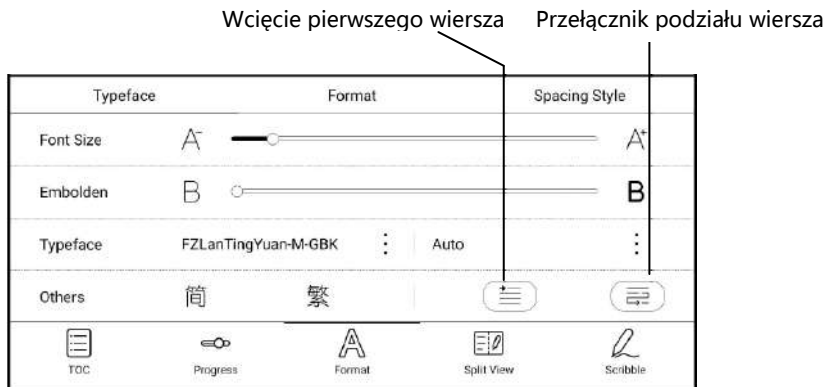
Wcięcie pierwszego wiersza

Przełącznik podziału wiersza

Typeface

Format

Spacing Style

Font Size

A⁻

A⁺

Embolden

B

B

Typeface

FZLanTingYuan-M-GBK

Auto

Others

简

繁

TOC

Progress

Format

Split View

Scribble